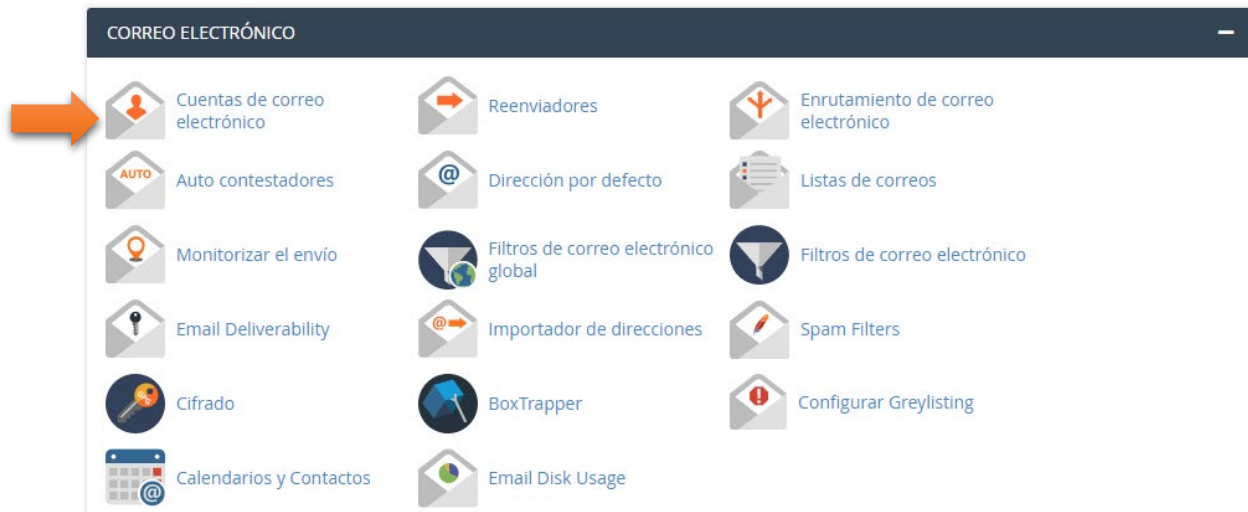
CORREO ELECTRÓNICO

AUTO

Cuentas de correo electrónico
Reenviadores
Enrutamiento de correo electrónico
Auto contestadores
Dirección por defecto
Listas de correos
Monitorizar el envío
Filtros de correo electrónico global
Filtros de correo electrónico
Email Deliverability
Importador de direcciones
Spam Filters
Cifrado
BoxTrapper
Configurar Greylisting
Calendarios y Contactos
Email Disk Usage